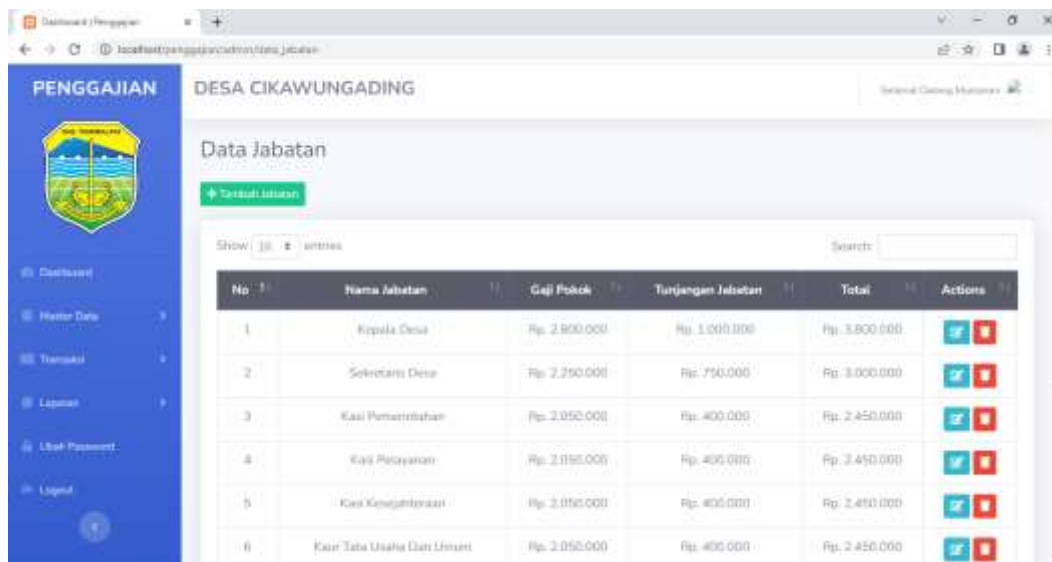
Dashboard | Penggajian ×
localhost/penggajian/admin/data_jabatan

PENGGAJIAN
Dashboard
Master Data
Transaksi
Laporan
Ubah Password
Logout

DESA CIKAWUNGADING
Selamat Datang Manajer

Data Jabatan
+ Tambah Jabatan

Show 10 entries
Search:

| No | Nama Jabatan | Gaji Pokok | Tunjangan Jabatan | Total | Actions |
|---|---|---|---|---|---|
| 1 | Kepala Desa | Rp. 2.800.000 | Rp. 1.000.000 | Rp. 3.800.000 | |
| 2 | Sekretaris Desa | Rp. 2.250.000 | Rp. 750.000 | Rp. 3.000.000 | |
| 3 | Kasi Pemerintahan | Rp. 2.050.000 | Rp. 400.000 | Rp. 2.450.000 | |
| 4 | Kasi Pelayanan | Rp. 2.050.000 | Rp. 400.000 | Rp. 2.450.000 | |
| 5 | Kasi Kesejahteraan | Rp. 2.050.000 | Rp. 400.000 | Rp. 2.450.000 | |
| 6 | Kaur Tata Usaha Dan Umum | Rp. 2.050.000 | Rp. 400.000 | Rp. 2.450.000 | |